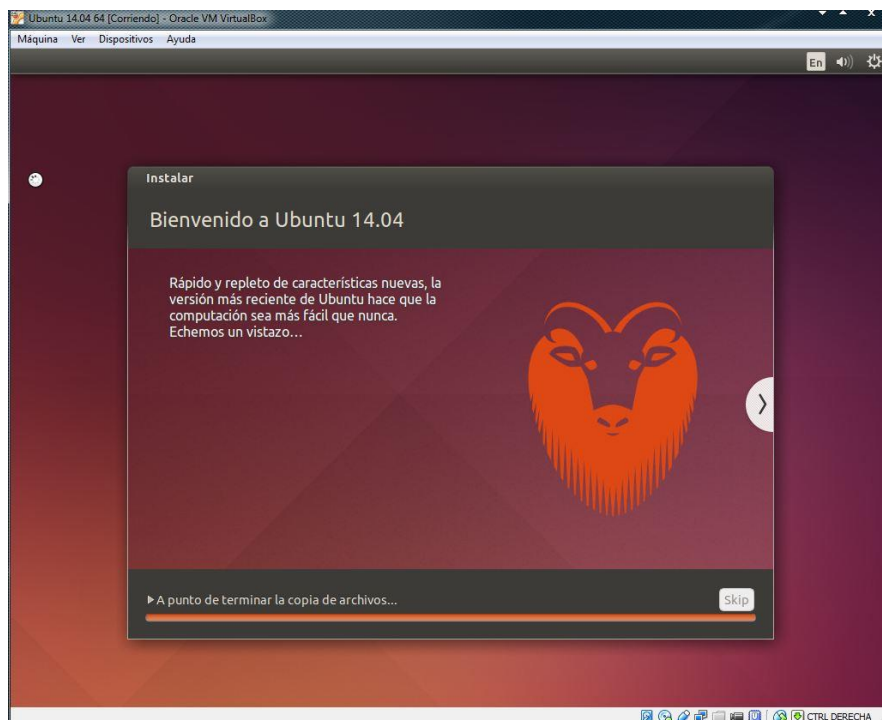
Ubuntu 14.04 64 [Corriendo] - Oracle VM VirtualBox

Máquina Ver Dispositivos Ayuda

En

Instalar

Bienvenido a Ubuntu 14.04

Rápido y repleto de características nuevas, la versión más reciente de Ubuntu hace que la computación sea más fácil que nunca. Echemos un vistazo…

▶ A punto de terminar la copia de archivos...

Skip

CTRL DERECHA